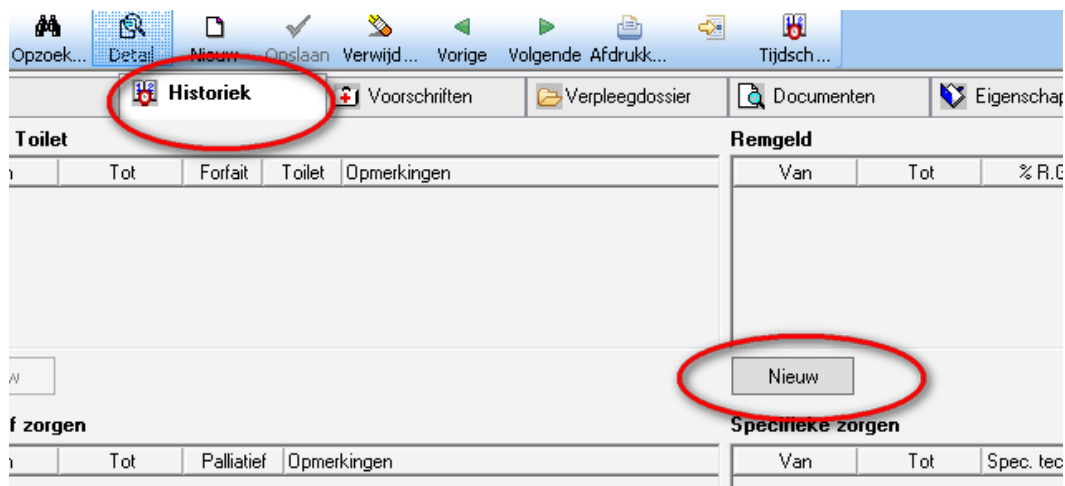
Opzoek... Detail Nieuw Opslaan Verwijd... Vorige Volgende Afdrukk... Tijdsch...

Historiek Voorschriften Verpleegdossier Documenten Eigenschap

Toilet

| n | Tot | Forfait | Toilet | Opmerkingen |
|---|---|---|---|---|

Remgeld

| Van | Tot | % R.G |
|---|---|---|

w

Nieuw

f zorgen

| n | Tot | Palliatief | Opmerkingen |
|---|---|---|---|

Specifieke zorgen

| Van | Tot | Spec. tec |
|---|---|---|